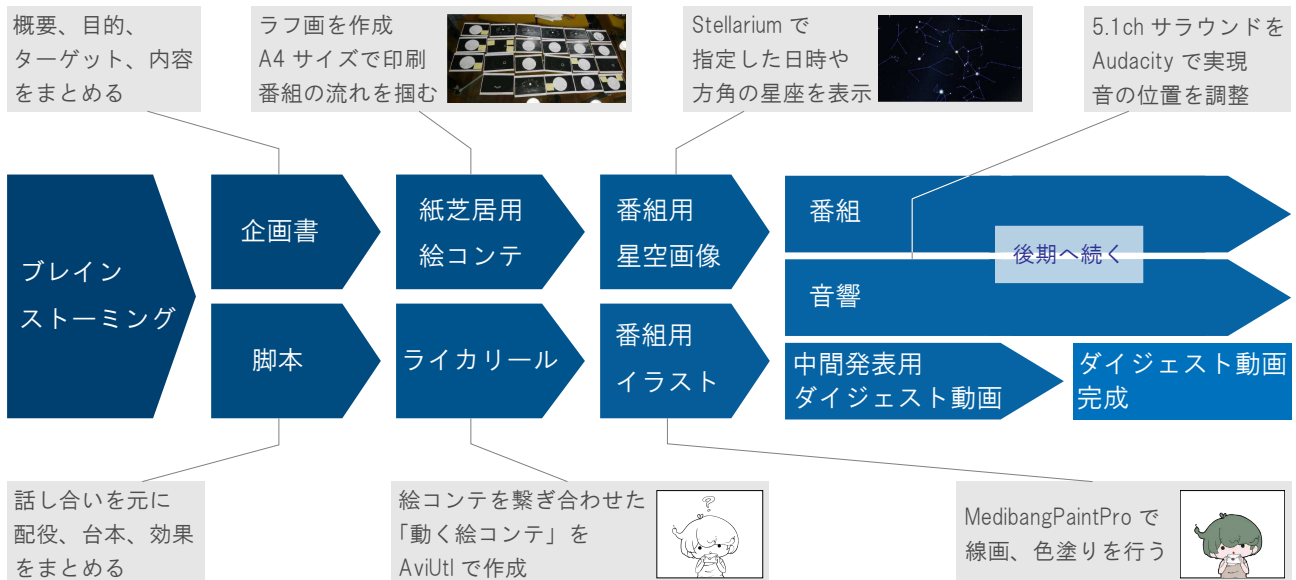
概要、目的、ターゲット、内容をまとめる

ラフ画を作成
A4 サイズで印刷
番組の流れを掴む

Stellarium で
指定した日時や
方角の星座を表示

5.1ch サラウンドを
Audacity で実現
音の位置を調整

ブレインストーミング

企画書

脚本

紙芝居用
絵コンテ

ライカリール

番組用
星空画像

番組用
イラスト

番組

音響

後期へ続く

中間発表用
ダイジェスト動画

ダイジェスト動画
完成

話し合いを元に
配役、台本、効果をまとめる

絵コンテを繋ぎ合わせた
「動く絵コンテ」を
AviUtl で作成

?

MedibangPaintPro で
線画、色塗りを行う